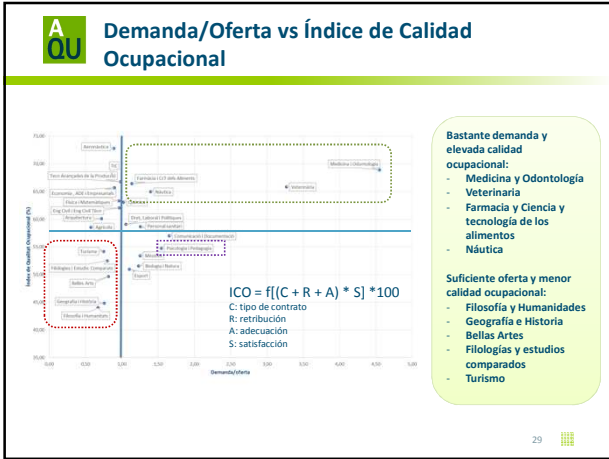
A QU

Demanda/Oferta vs Índice de Calidad Ocupacional

75,00
70,00
65,00
60,00
55,00
50,00
45,00
40,00
35,00

Índex de Qualitat Ocupacional (IQO)

0,00 0,50 1,00 1,50 2,00 2,50 3,00 3,50 4,00 4,50 5,00

Demanda/oferta

Aeronàutica
TIC
Tecn. Avançades de la Producció
Farmàcia i C.i T. dels Aliments
Economia , ADE i Empresarials
Nàutica
Física i Matemàtiques
Química
Arquitectura
Eng. Civil i Eng. Civil Tècn.
Agrícola
Dret, Laboral i Polítiques
Personal sanitari
Medicina i Odontologia
Veterinària
Comunicació i Documentació
Psicologia i Pedagogia
Mestre
Biologia i Natura
Esport
Turisme
Filologies i Estudis Comparats
Belles Arts
Geografia i Història
Filosofia i Humanitats

ICO = f[(C + R + A) * S] *100
C: tipo de contrato
R: retribución
A: adecuación
S: satisfacción

Bastante demanda y elevada calidad ocupacional:
- Medicina y Odontología
- Veterinaria
- Farmacia y Ciencia y tecnología de los alimentos
- Náutica

Suficiente oferta y menor calidad ocupacional:
- Filosofía y Humanidades
- Geografía e Historia
- Bellas Artes
- Filologías y estudios comparados
- Turismo

29